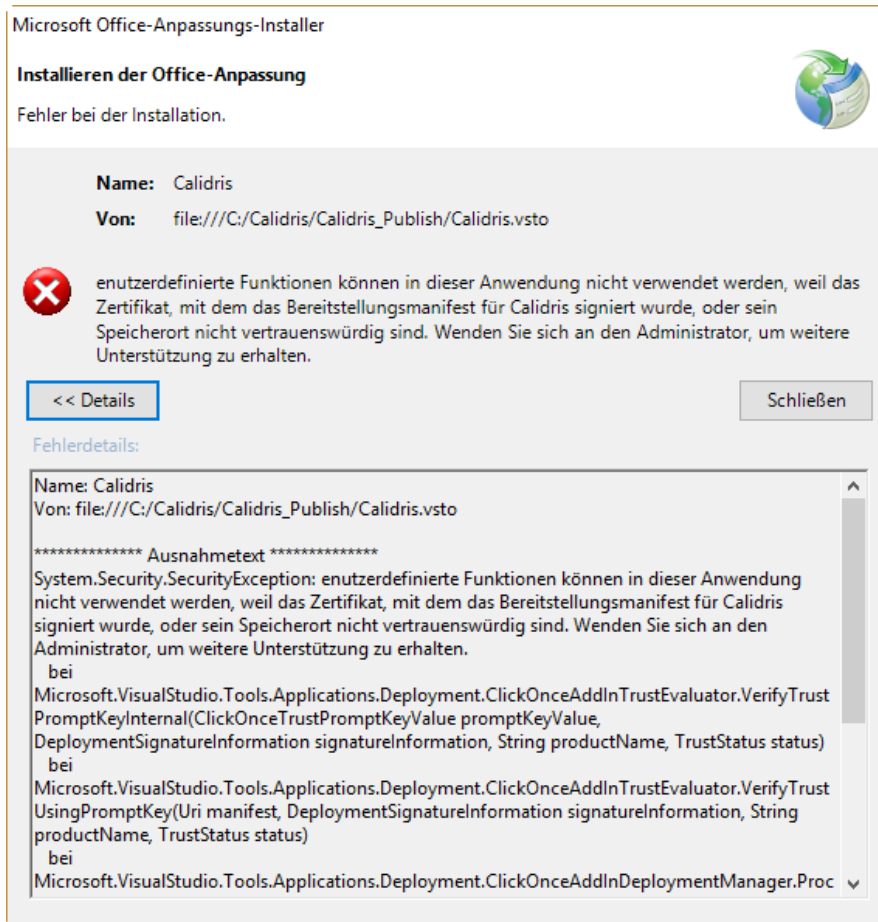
Microsoft Office-Anpassungs-Installer

Installieren der Office-Anpassung

Fehler bei der Installation.

Name: Calidris

Von: file:///C:/Calidris/Calidris_Publish/Calidris.vsto

enutzerdefinierte Funktionen können in dieser Anwendung nicht verwendet werden, weil das Zertifikat, mit dem das Bereitstellungsmanifest für Calidris signiert wurde, oder sein Speicherort nicht vertrauenswürdig sind. Wenden Sie sich an den Administrator, um weitere Unterstützung zu erhalten.

<< Details

Schließen

Fehlerdetails:

Name: Calidris
Von: file:///C:/Calidris/Calidris_Publish/Calidris.vsto

************** Ausnahmetext **************
System.Security.SecurityException: enutzerdefinierte Funktionen können in dieser Anwendung nicht verwendet werden, weil das Zertifikat, mit dem das Bereitstellungsmanifest für Calidris signiert wurde, oder sein Speicherort nicht vertrauenswürdig sind. Wenden Sie sich an den Administrator, um weitere Unterstützung zu erhalten.
bei
Microsoft.VisualStudio.Tools.Applications.Deployment.ClickOnceAddInTrustEvaluator.VerifyTrustPromptKeyInternal(ClickOnceTrustPromptKeyValue promptKeyValue, DeploymentSignatureInformation signatureInformation, String productName, TrustStatus status)
bei
Microsoft.VisualStudio.Tools.Applications.Deployment.ClickOnceAddInTrustEvaluator.VerifyTrustUsingPromptKey(Uri manifest, DeploymentSignatureInformation signatureInformation, String productName, TrustStatus status)
bei
Microsoft.VisualStudio.Tools.Applications.Deployment.ClickOnceAddInDeploymentManager.Proc